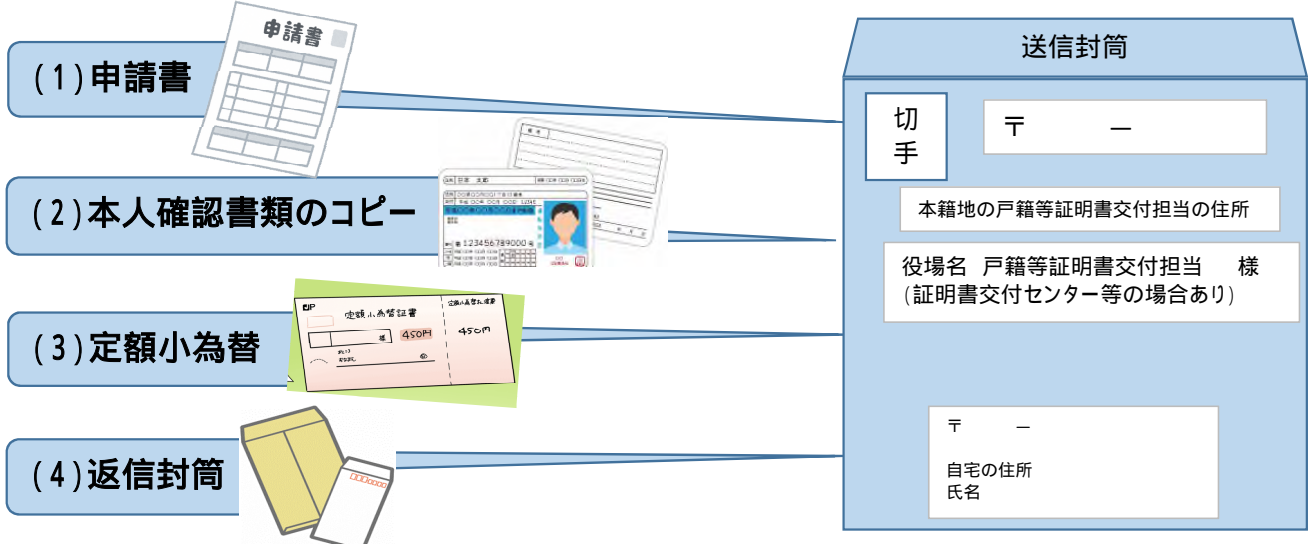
(1)申請書

申請書

(2)本人確認書類のコピー

123456789000

(3)定額小為替

定額小為替証書

450円

450円

(4)返信封筒

送信封筒

切手

〒　ー

本籍地の戸籍等証明書交付担当の住所

役場名 戸籍等証明書交付担当　様
(証明書交付センター等の場合あり)

〒　ー

自宅の住所
氏名